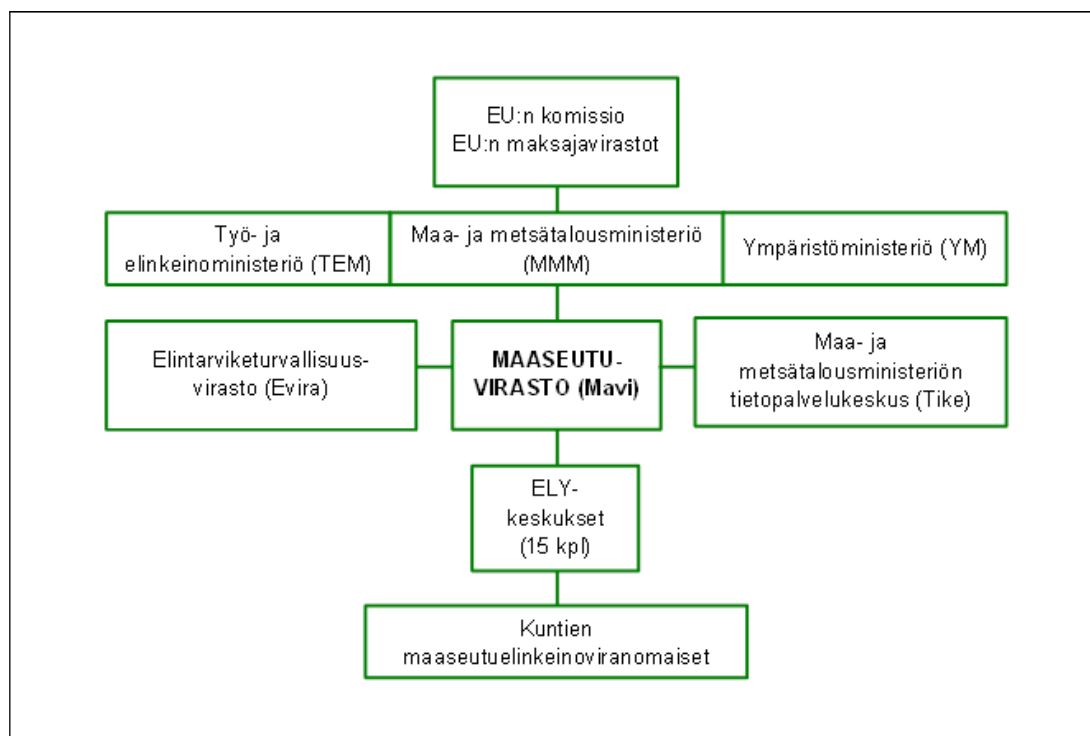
EU:n komissio
EU:n maksajavirastot

Työ- ja elinkeinoministeriö (TEM)

Maa- ja metsätalousministeriö (MMM)

Ympäristöministeriö (YM)

Elintarviketurvallisuusvirasto (Evira)

**MAASEUTU-VIRASTO (Mavi)**

Maa- ja metsätalousministeriön tietopalvelukeskus (Tike)

ELY-keskukset (15 kpl)

Kuntien maaseutuelinkeinoviranomaiset